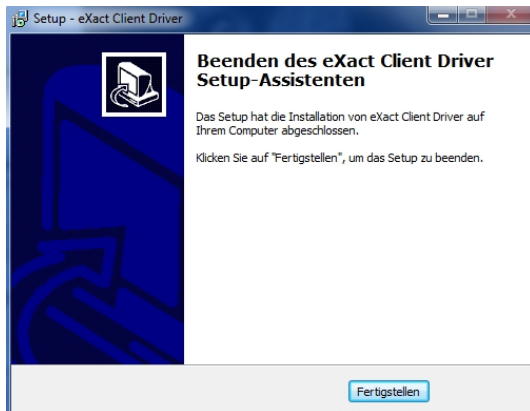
Setup - eXact Client Driver

Beenden des eXact Client Driver Setup-Assistenten

Das Setup hat die Installation von eXact Client Driver auf Ihrem Computer abgeschlossen.

Klicken Sie auf "Fertigstellen", um das Setup zu beenden.

Fertigstellen